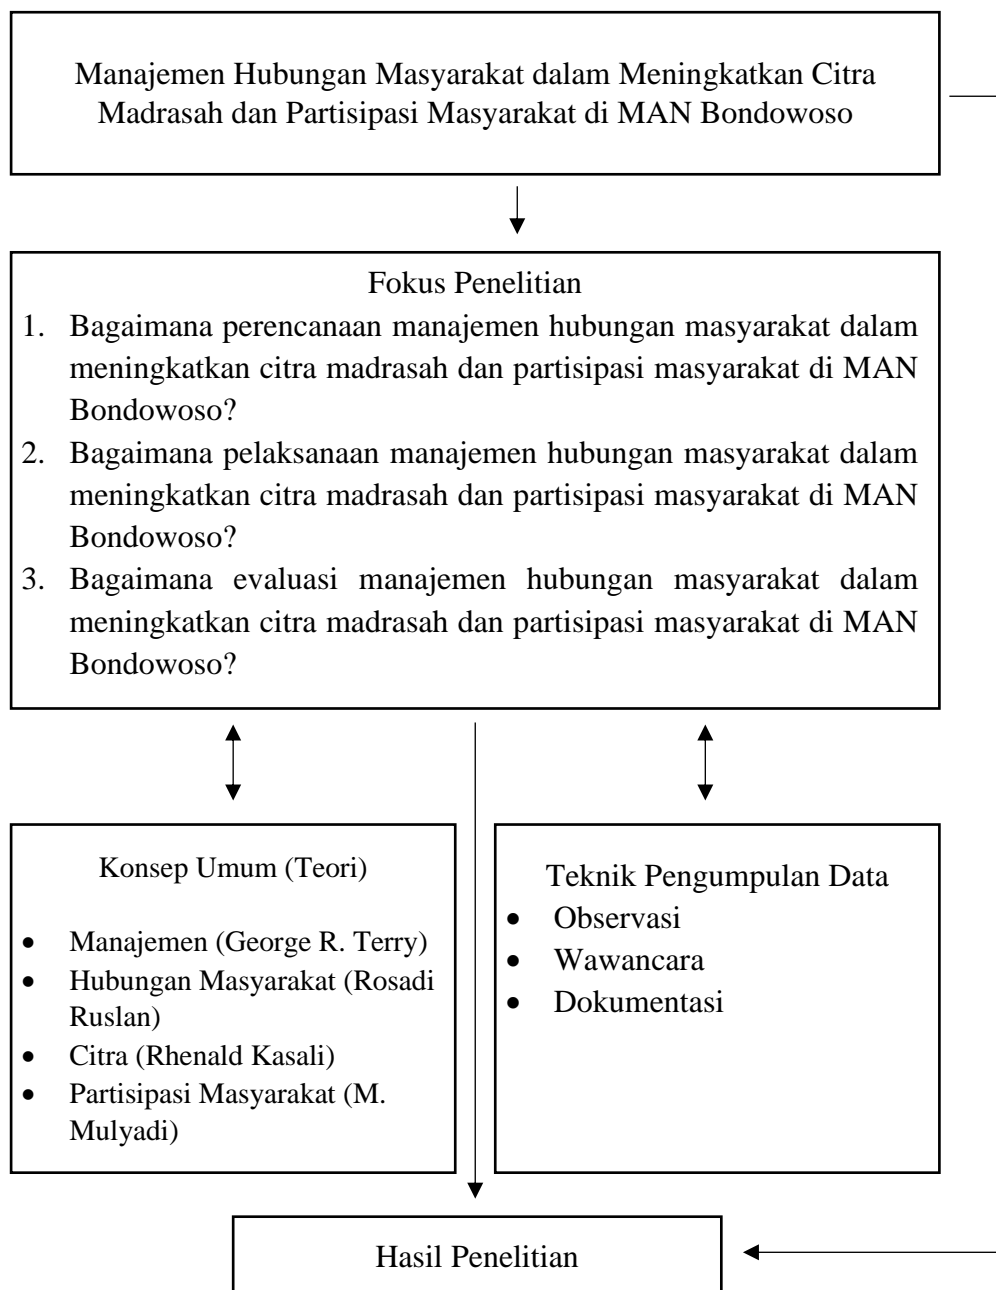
Manajemen Hubungan Masyarakat dalam Meningkatkan Citra Madrasah dan Partisipasi Masyarakat di MAN Bondowoso

Fokus Penelitian

1. Bagaimana perencanaan manajemen hubungan masyarakat dalam meningkatkan citra madrasah dan partisipasi masyarakat di MAN Bondowoso?
2. Bagaimana pelaksanaan manajemen hubungan masyarakat dalam meningkatkan citra madrasah dan partisipasi masyarakat di MAN Bondowoso?
3. Bagaimana evaluasi manajemen hubungan masyarakat dalam meningkatkan citra madrasah dan partisipasi masyarakat di MAN Bondowoso?

Konsep Umum (Teori)

- Manajemen (George R. Terry)
- Hubungan Masyarakat (Rosadi Ruslan)
- Citra (Rhenald Kasali)
- Partisipasi Masyarakat (M. Mulyadi)

Teknik Pengumpulan Data

- Observasi
- Wawancara
- Dokumentasi

Hasil Penelitian